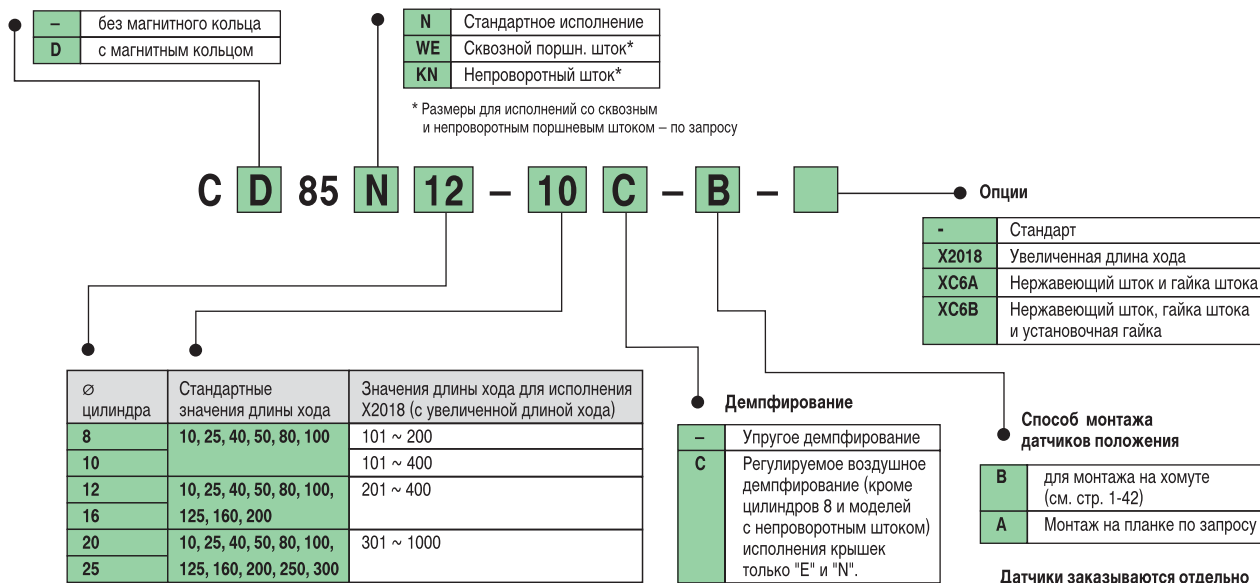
| – | без магнитного кольца |
|---|---|
| D | с магнитным кольцом |

| N | Стандартное исполнение |
|---|---|
| WE | Сквозной поршн. шток* |
| KN | Непроворотный шток* |

* Размеры для исполнений со сквозным и непроворотным поршневым штоком – по запросу

C D 85 N 12 – 10 C – B –

Опции

| - | Стандарт |
|---|---|
| X2018 | Увеличенная длина хода |
| XC6A | Нержавеющий шток и гайка штока |
| XC6B | Нержавеющий шток, гайка штока и установочная гайка |

| ⌀ цилиндра | Стандартные значения длины хода | Значения длины хода для исполнения X2018 (с увеличенной длиной хода) |
|---|---|---|
| 8 | 10, 25, 40, 50, 80, 100 | 101 ~ 200 |
| 10 | | 101 ~ 400 |
| 12 | 10, 25, 40, 50, 80, 100, 125, 160, 200 | 201 ~ 400 |
| 16 | | |
| 20 | 10, 25, 40, 50, 80, 100, 125, 160, 200, 250, 300 | 301 ~ 1000 |
| 25 | | |

Демпфирование

| – | Упругое демпфирование |
|---|---|
| C | Регулируемое воздушное демпфирование (кроме цилиндров 8 и моделей с непроворотным штоком) исполнения крышек только "E" и "N". |

Способ монтажа датчиков положения

| B | для монтажа на хомуте (см. стр. 1-42) |
|---|---|
| A | Монтаж на планке по запросу |

Датчики заказываются отдельно